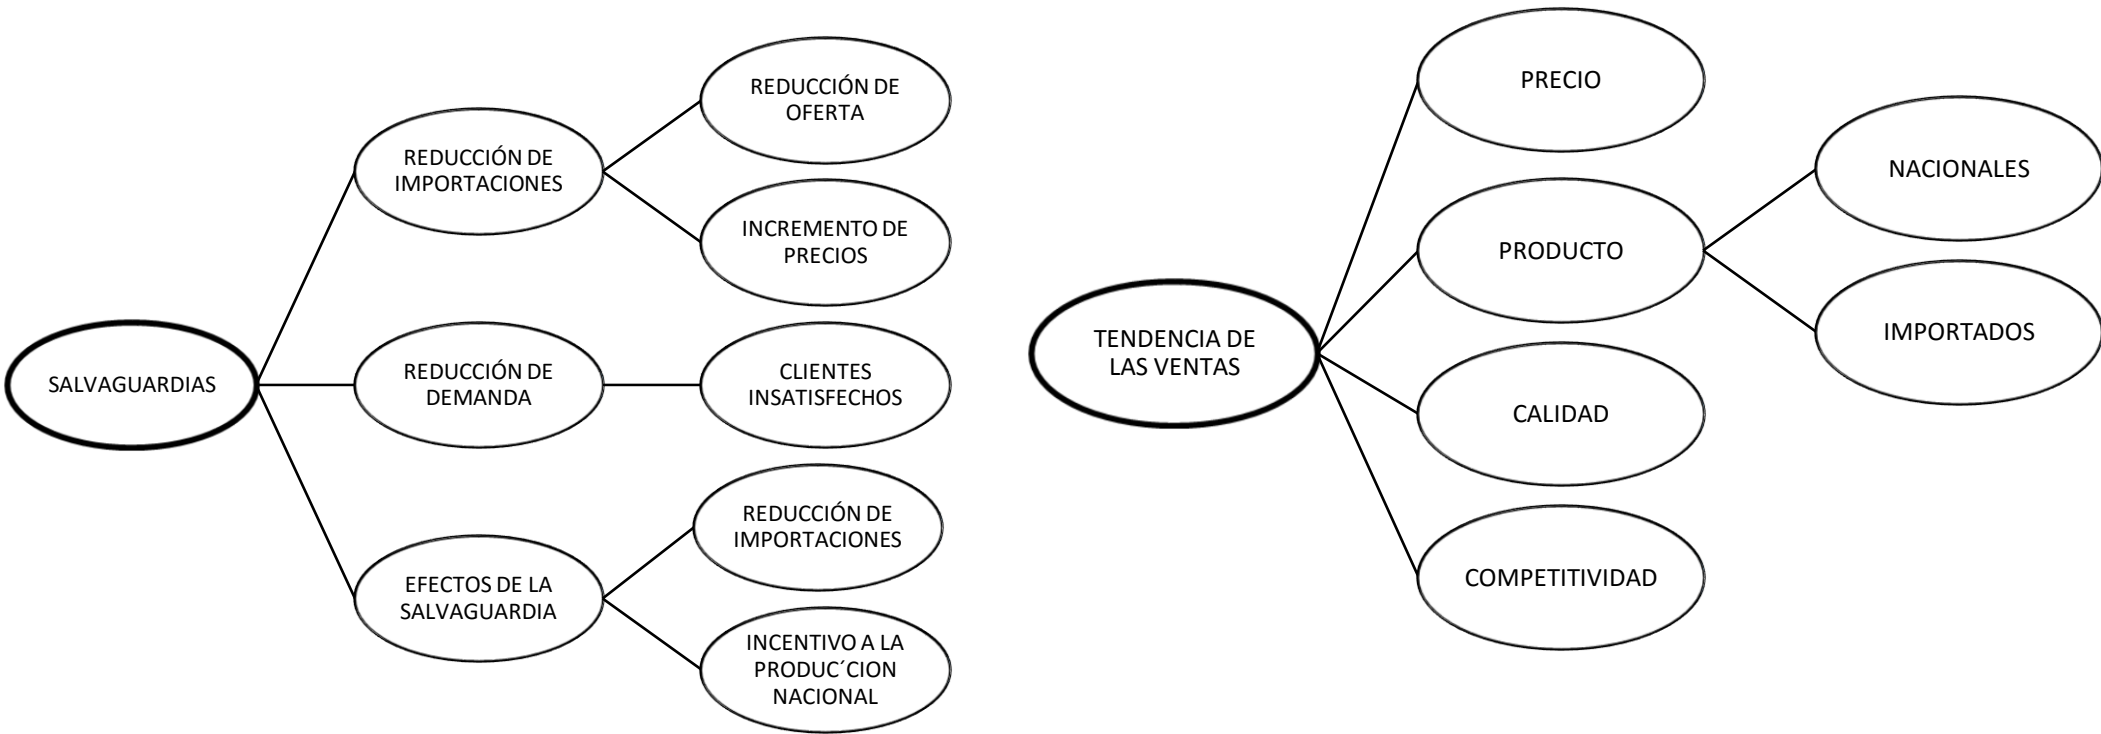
SALVAGUARDIAS

REDUCCIÓN DE IMPORTACIONES

REDUCCIÓN DE OFERTA

INCREMENTO DE PRECIOS

REDUCCIÓN DE DEMANDA

CLIENTES INSATISFECHOS

EFECTOS DE LA SALVAGUARDIA

REDUCCIÓN DE IMPORTACIONES

INCENTIVO A LA PRODUC´CION NACIONAL

TENDENCIA DE LAS VENTAS

PRECIO

PRODUCTO

NACIONALES

IMPORTADOS

CALIDAD

COMPETITIVIDAD